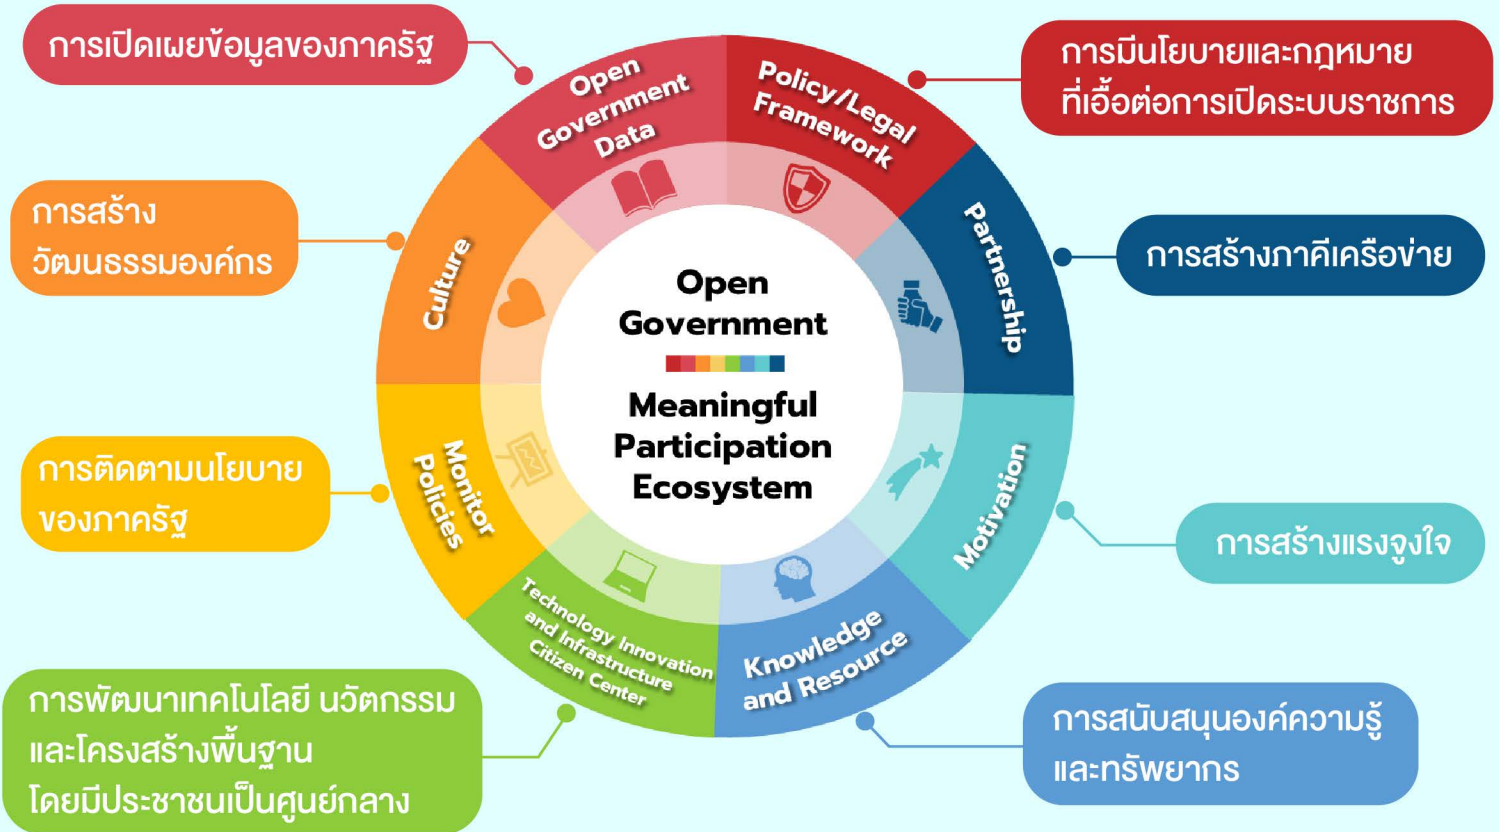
การเปิดเผยข้อมูลของภาครัฐ

Open Government Data

Policy/Legal Framework

การมีนโยบายและกฎหมาย ที่เอื้อต่อการเปิดระบบราชการ

การสร้าง วัฒนธรรมองค์กร

Culture

Partnership

การสร้างภาคีเครือข่าย

Open Government

Meaningful Participation Ecosystem

การติดตามนโยบาย ของภาครัฐ

Monitor Policies

Motivation

การสร้างแรงจูงใจ

Technology Innovation and Infrastructure Citizen Center

Knowledge and Resource

การพัฒนาเทคโนโลยี นวัตกรรม และโครงสร้างพื้นฐาน โดยมีประชาชนเป็นศูนย์กลาง

การสนับสนุนองค์ความรู้ และทรัพยากร